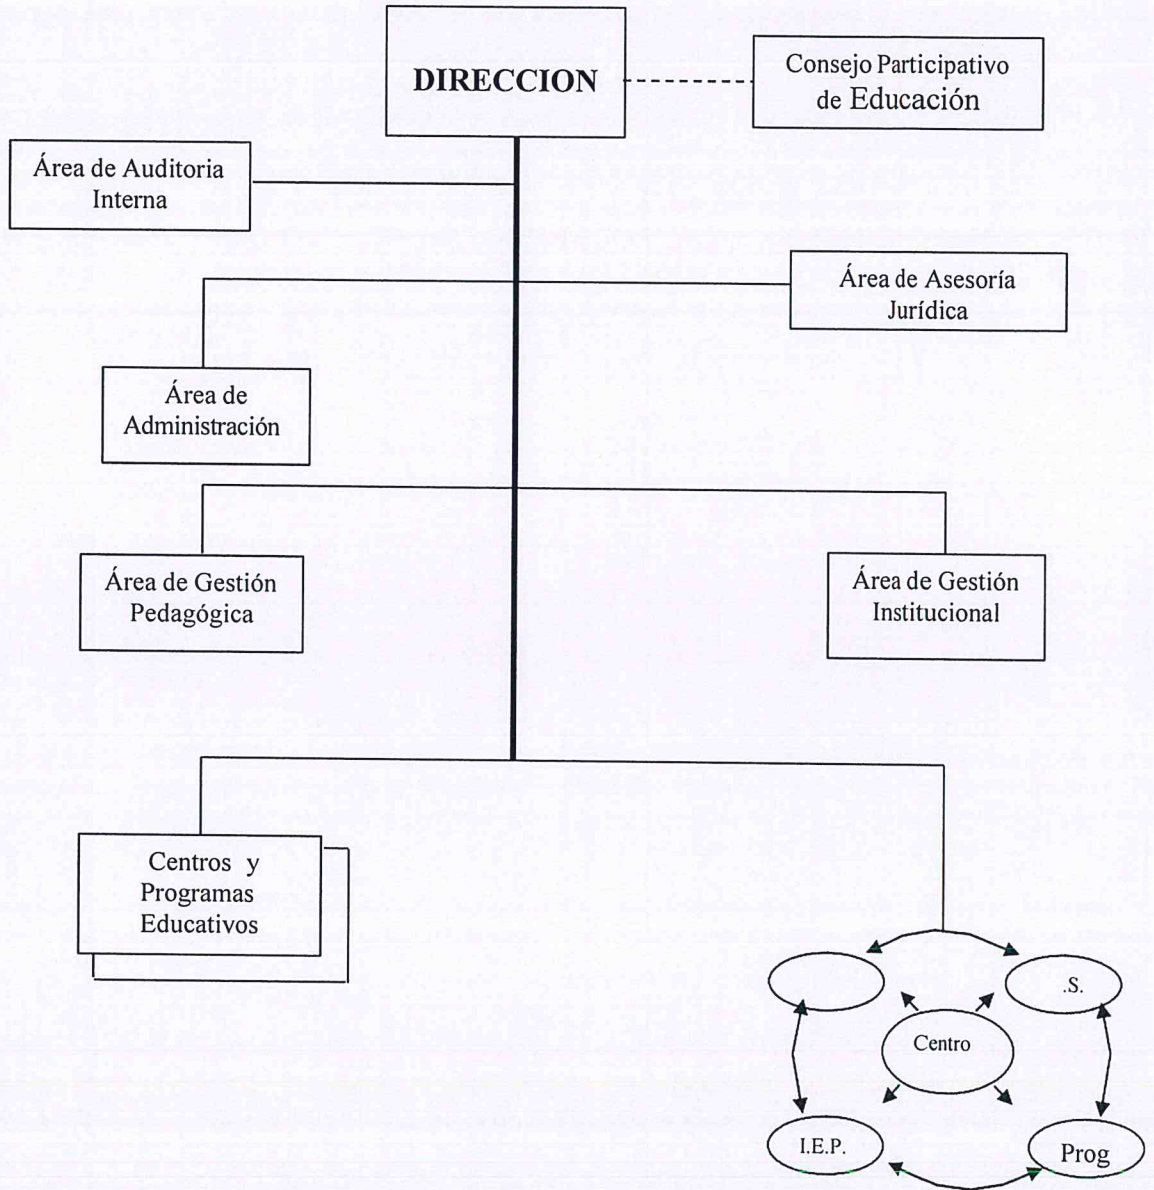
DIRECCION

Consejo Participativo de Educación

Área de Auditoria Interna

Área de Asesoría Jurídica

Área de Administración

Área de Gestión Pedagógica

Área de Gestión Institucional

Centros y Programas Educativos

.S.

Centro

I.E.P.

Prog